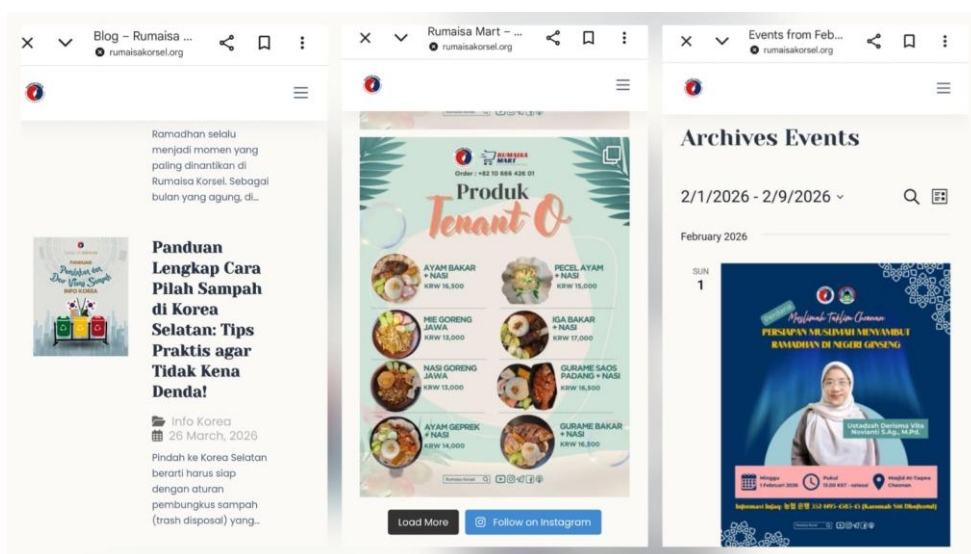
Blog – Rumaisa ...
rumaisakorsel.org

Ramadhan selalu menjadi momen yang paling dinantikan di Rumaisa Korsel. Sebagai bulan yang agung, di...

Panduan Lengkap Cara Pilah Sampah di Korea Selatan: Tips Praktis agar Tidak Kena Denda!

Info Korea
26 March, 2026

Pindah ke Korea Selatan berarti harus siap dengan aturan pembungkus sampah (trash disposal) yang...

Rumaisa Mart – ...
rumaisakorsel.org

RUMAISA MART
Order : +82 10 666 426 01
Produk
Tenant O

AYAM BAKAR + NASI
KRW 16,500

PECEL AYAM + NASI
KRW 15,000

MIE GORENG JAWA
KRW 13,000

IGA BAKAR + NASI
KRW 17,000

NASI GORENG JAWA
KRW 13,000

GURAME SAOS PADANG + NASI
KRW 16,500

AYAM GEPREK + NASI
KRW 14,000

GURAME BAKAR + NASI
KRW 16,500

Load More
Follow on Instagram

Events from Feb...
rumaisakorsel.org

Archives Events

2/1/2026 - 2/9/2026

February 2026

SUN
1

Muslimah Taklim Cheonan
PERSIAPAN MUSLIMAH MENYAMBUT RAMADHAN DI NEGERI GINSENG

Ustadzah Derisma Vita Novianti S.Ag., M.Pd.

Minggu 1 Februari 2026
Pukul 13.00 KST - selesai
Masjid At-Taqwa Cheonan

Informasi Infaq: 농협 은행 352 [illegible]